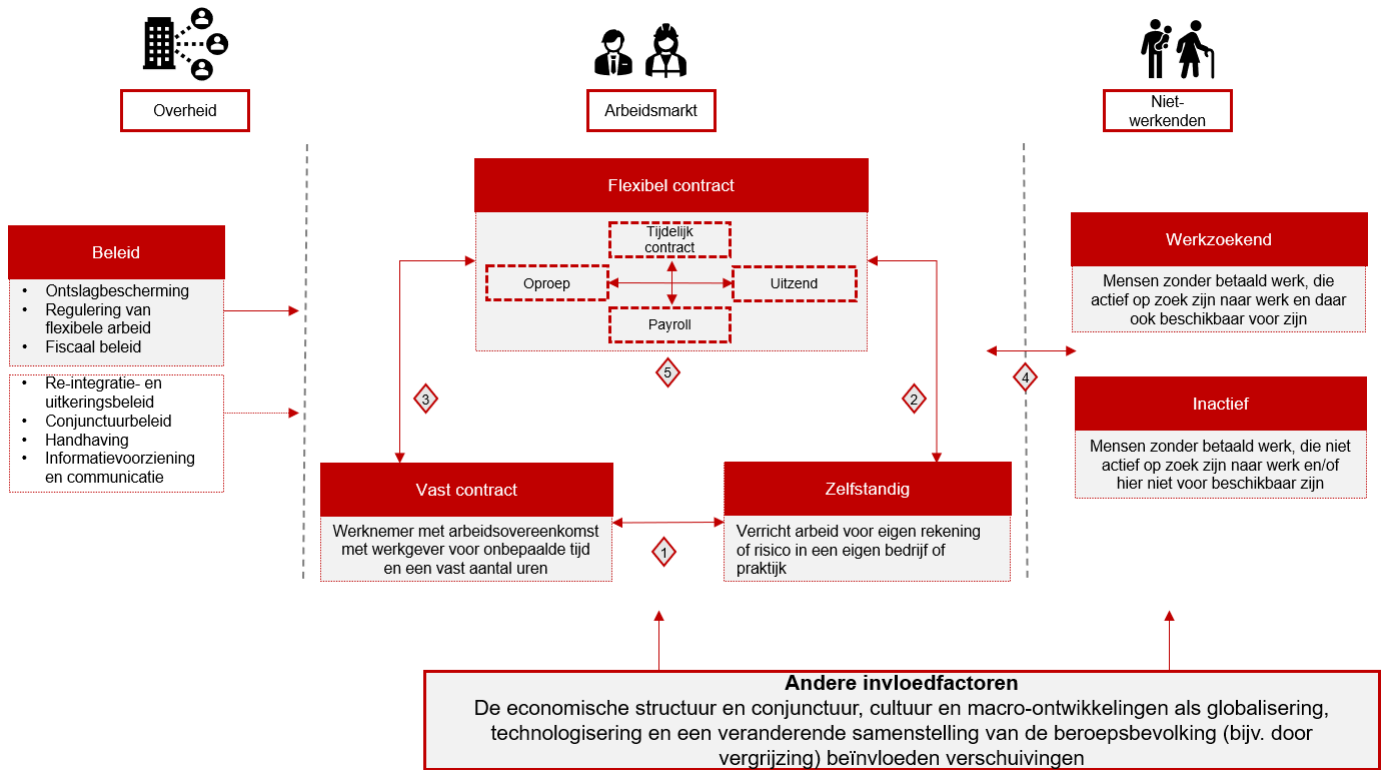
Overheid

Arbeidsmarkt

Niet-werkenden

Flexibel contract

Tijdelijk contract

Oproep

Uitzend

Payroll

5

Beleid

- Ontslagbescherming
- Regulering van flexibele arbeid
- Fiscaal beleid

- Re-integratie- en uitkeringsbeleid
- Conjunctuurbeleid
- Handhaving
- Informatievoorziening en communicatie

3

2

4

Werkzoekend

Mensen zonder betaald werk, die actief op zoek zijn naar werk en daar ook beschikbaar voor zijn

Inactief

Mensen zonder betaald werk, die niet actief op zoek zijn naar werk en/of hier niet voor beschikbaar zijn

Vast contract

Werknemer met arbeidsovereenkomst met werkgever voor onbepaalde tijd en een vast aantal uren

1

Zelfstandig

Verricht arbeid voor eigen rekening of risico in een eigen bedrijf of praktijk

Andere invloedfactoren
De economische structuur en conjunctuur, cultuur en macro-ontwikkelingen als globalisering, technologisering en een veranderende samenstelling van de beroepsbevolking (bijv. door vergrijzing) beïnvloeden verschuivingen